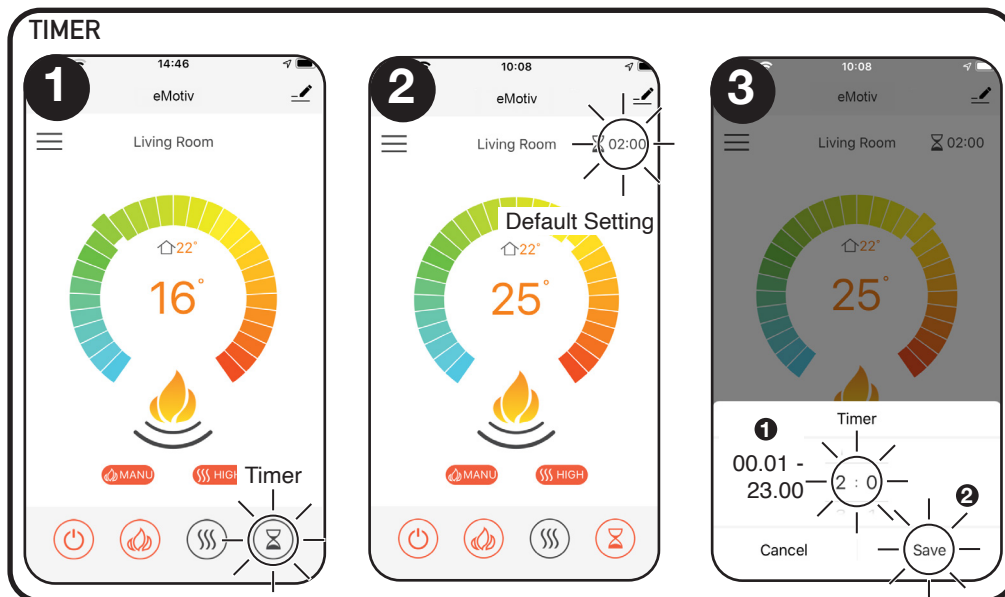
TIMER

1

14:46

eMotiv

Living Room

22°

16°

MANU

HIGH

Timer

2

10:08

eMotiv

Living Room

02:00

Default Setting

22°

25°

MANU

HIGH

3

10:08

eMotiv

Living Room

02:00

22°

25°

Timer

1

00.01 - 23.00

2 : 0

2

Cancel

Save